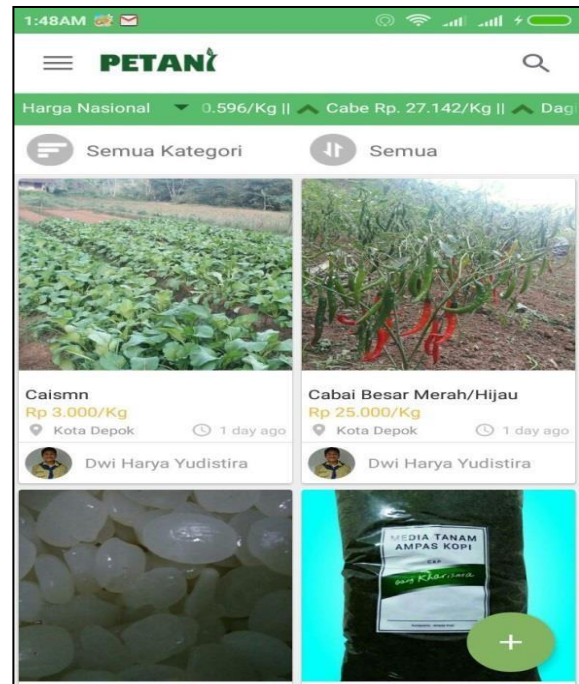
1:48AM

PETANI

Harga Nasional 0.596/Kg || Cabe Rp. 27.142/Kg || Dag

Semua Kategori

Semua

Caismn
Rp 3.000/Kg
Kota Depok
1 day ago
Dwi Harya Yudistira

Cabai Besar Merah/Hijau
Rp 25.000/Kg
Kota Depok
1 day ago
Dwi Harya Yudistira

MEDIA TANAM AMPAS KOPI
CAP
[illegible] Kharisma

+